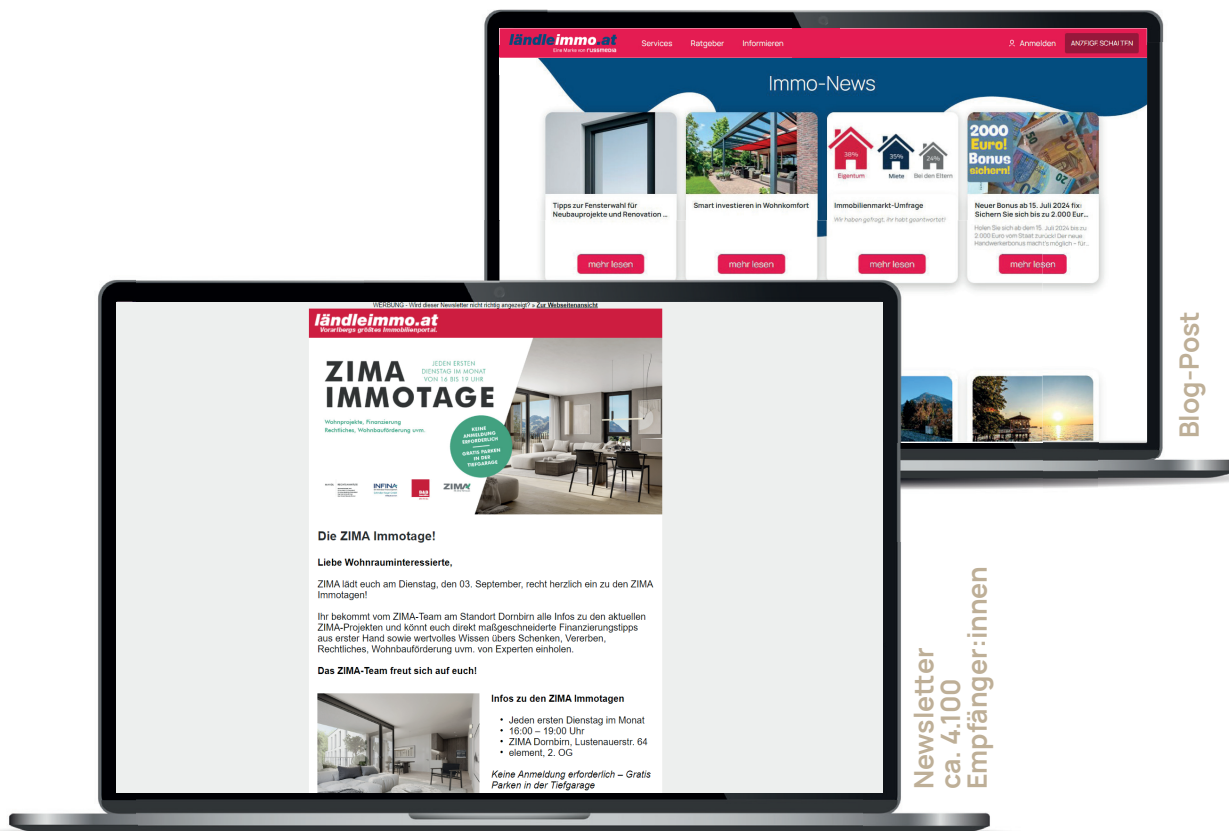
ländleimmo.at
Eine Marke von russmedia

Services Ratgeber Informieren

Anmelden ANZEIGE SCHALTEN

Immo-News

38% Eigentum
35% Miete
24% Bei den Eltern

2000 Euro! Bonus sichern!

Tipps zur Fensterwahl für Neubauprojekte und Renovation ...

mehr lesen

Smart investieren in Wohnkomfort

mehr lesen

Immobilienmarkt-Umfrage

Wir haben gefragt, ihr habt geantwortet!

mehr lesen

Neuer Bonus ab 15. Juli 2024 fix: Sichern Sie sich bis zu 2.000 Eur...

Holen Sie sich ab dem 15. Juli 2024 bis zu 2.000 Euro vom Staat zurück! Der neue Handwerkerbonus macht's möglich – für...

mehr lesen

Blog-Post

WERBUNG - Wird dieser Newsletter nicht richtig angezeigt? > Zur Webseitenansicht

ländleimmo.at
Vorarlbergs größtes Immobilienportal.

ZIMA IMMOTAGE

JEDEN ERSTEN DIENSTAG IM MONAT VON 16 BIS 19 UHR

Wohnprojekte, Finanzierung Rechtliches, Wohnbauförderung uvm.

KEINE ANMELDUNG ERFORDERLICH · GRATIS PARKEN IN DER TIEFGARAGE

INFINA ZIMA

Die ZIMA Immotage!

Liebe Wohnrauminteressierte,

ZIMA lädt euch am Dienstag, den 03. September, recht herzlich ein zu den ZIMA Immotagen!

Ihr bekommt vom ZIMA-Team am Standort Dornbirn alle Infos zu den aktuellen ZIMA-Projekten und könnt euch direkt maßgeschneiderte Finanzierungstipps aus erster Hand sowie wertvolles Wissen übers Schenken, Vererben, Rechtliches, Wohnbauförderung uvm. von Experten einholen.

Das ZIMA-Team freut sich auf euch!

Infos zu den ZIMA Immotagen

• Jeden ersten Dienstag im Monat
• 16:00 – 19:00 Uhr
• ZIMA Dornbirn, Lustenauerstr. 64
• element, 2. OG

Keine Anmeldung erforderlich – Gratis Parken in der Tiefgarage

Newsletter
ca. 4.100
Empfänger:innen